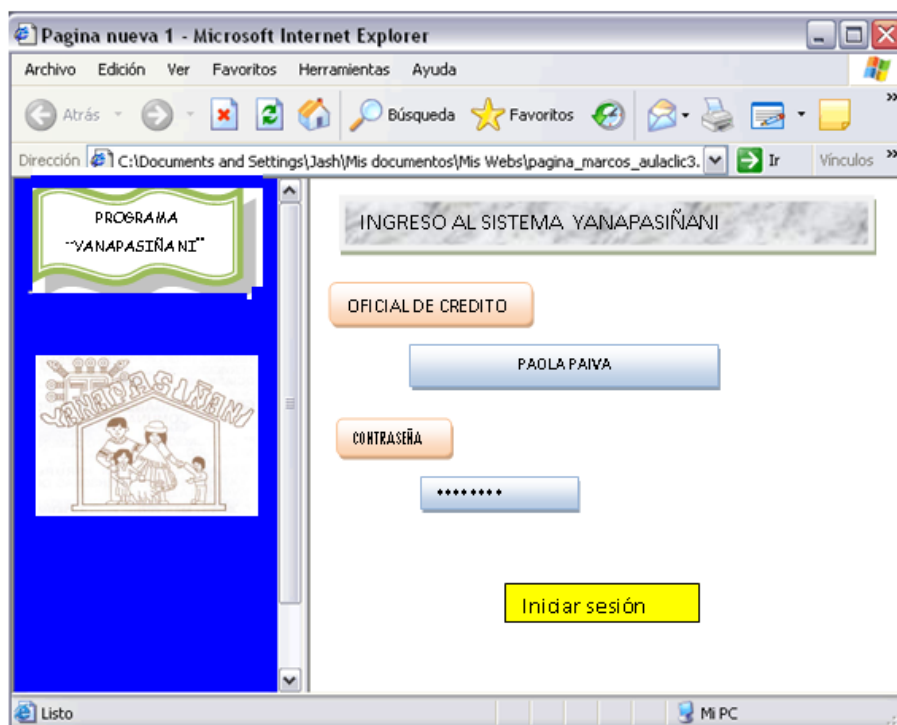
Pagina nueva 1 - Microsoft Internet Explorer

Archivo Edición Ver Favoritos Herramientas Ayuda

Atrás Búsqueda Favoritos

Dirección C:\Documents and Settings\Jash\Mis documentos\Mis Webs\pagina_marcos_aulaclic3. Ir Vínculos

PROGRAMA "YANAPASIÑA NI"

YANAPASIÑANI

INGRESO AL SISTEMA YANAPASIÑANI

OFICIAL DE CREDITO

PAOLA PAIVA

CONTRASEÑA

••••••••

Iniciar sesión

Listo

Mi PC